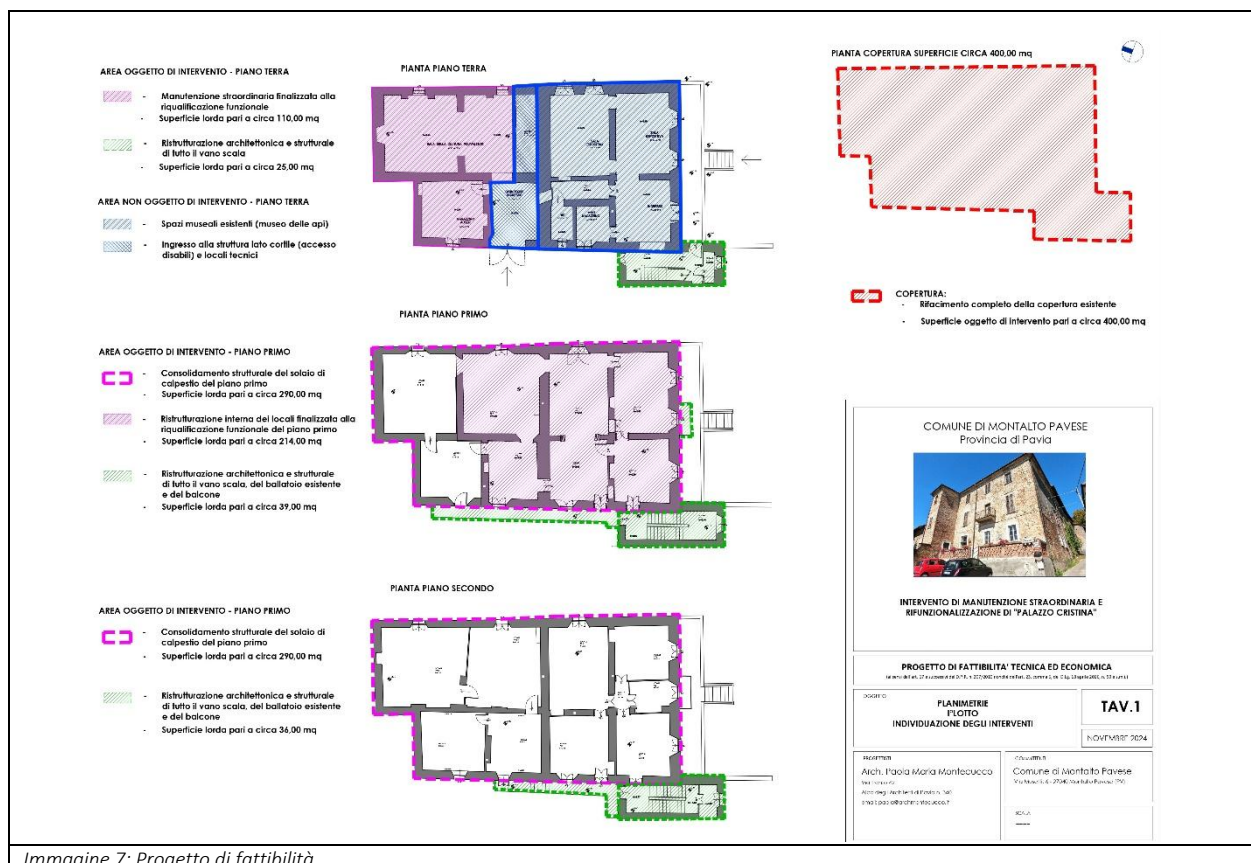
AREA OGGETTO DI INTERVENTO - PIANO TERRA

- Manutenzione straordinaria finalizzata alla riqualificazione funzionale
- Superficie lorda pari a circa 110,00 mq

- Ristrutturazione architettonica e strutturale di tutto il vano scala
- Superficie lorda pari a circa 25,00 mq

AREA NON OGGETTO DI INTERVENTO - PIANO TERRA

- Spazi museali esistenti (museo delle api)

- Ingresso alla struttura lato cortile (accesso disabili) e locali tecnici

PIANTA PIANO TERRA

PIANTA COPERTURA SUPERFICIE CIRCA 400,00 mq

COPERTURA:
- Rifacimento completo della copertura esistente
- Superficie oggetto di intervento pari a circa 400,00 mq

PIANTA PIANO PRIMO

AREA OGGETTO DI INTERVENTO - PIANO PRIMO

- Consolidamento strutturale del solaio di calpestio del piano primo
- Superficie lorda pari a circa 290,00 mq

- Ristrutturazione interna dei locali finalizzata alla riqualificazione funzionale del piano primo
- Superficie lorda pari a circa 214,00 mq

- Ristrutturazione architettonica e strutturale di tutto il vano scala, del ballatoio esistente e del balcone
- Superficie lorda pari a circa 39,00 mq

PIANTA PIANO SECONDO

AREA OGGETTO DI INTERVENTO - PIANO PRIMO

- Consolidamento strutturale del solaio di calpestio del piano primo
- Superficie lorda pari a circa 290,00 mq

- Ristrutturazione architettonica e strutturale di tutto il vano scala, del ballatoio esistente e del balcone
- Superficie lorda pari a circa 36,00 mq

COMUNE DI MONTALTO PAVESE
Provincia di Pavia

INTERVENTO DI MANUTENZIONE STRAORDINARIA E RIFUNZIONALIZZAZIONE DI "PALAZZO CRISTINA"

PROGETTO DI FATTIBILITA' TECNICA ED ECONOMICA
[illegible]

OGGETTO
PLANIMETRIE
I°LOTTO
INDIVIDUAZIONE DEGLI INTERVENTI

TAV.1

NOVEMBRE 2024

PROGETTISTI
Arch. Paola Maria Montecucco
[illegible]

COMMITTENTE
Comune di Montalto Pavese
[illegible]

SCALA
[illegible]

Immagine 7: Progetto di fattibilità